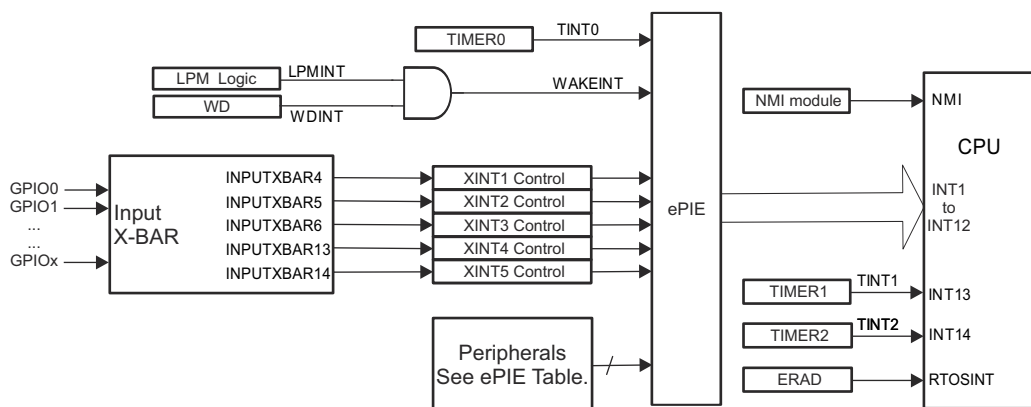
TIMER0
TINT0
LPM Logic
LPMINT
WD
WDINT
WAKEINT
NMI module
NMI
CPU
GPIO0
GPIO1
...
...
GPIOx
Input X-BAR
INPUTXBAR4
INPUTXBAR5
INPUTXBAR6
INPUTXBAR13
INPUTXBAR14
XINT1 Control
XINT2 Control
XINT3 Control
XINT4 Control
XINT5 Control
ePIE
INT1 to INT12
TIMER1
TINT1
INT13
TIMER2
TINT2
INT14
Peripherals See ePIE Table.
ERAD
RTOSINT